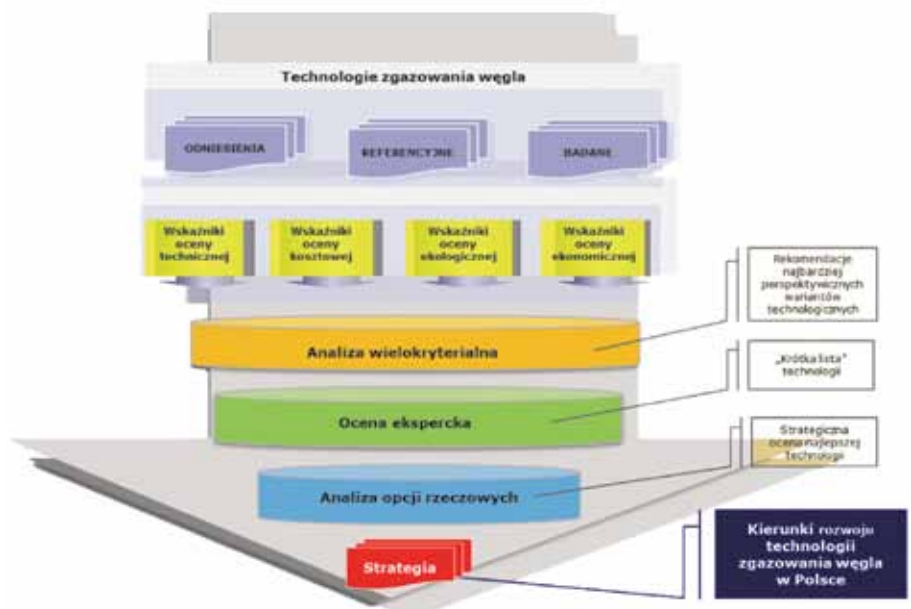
Technologie zgazowania węgla

ODNIESIENIA

REFERENCYJNE

BADANE

Wskaźniki oceny technicznej

Wskaźniki oceny kosztowej

Wskaźniki oceny ekologicznej

Wskaźniki oceny ekonomicznej

Rekomendacje najbardziej perspektywicznych wariantów technologicznych

Analiza wielokryterialna

„Krótka lista" technologii

Ocena ekspercka

Strategiczna ocena najlepszej technologii

Analiza opcji rzeczowych

Strategia

Kierunki rozwoju technologii zgazowania węgla w Polsce